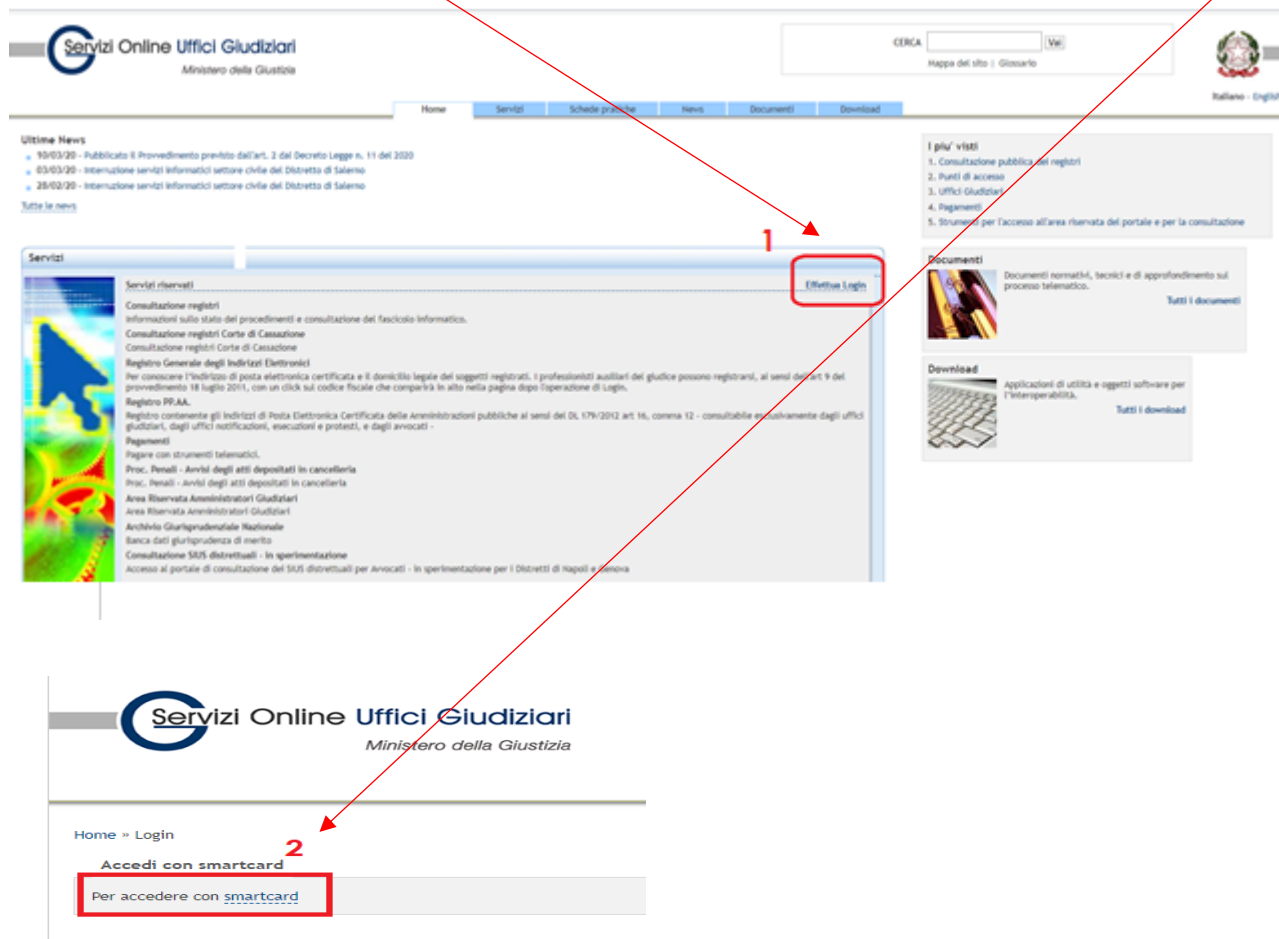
Servizi Online Uffici Giudiziari
Ministero della Giustizia

CERCA Vai
Mappa del sito | Glossario

Italiano - English

Home | Servizi | Schede pratiche | News | Documenti | Download

Ultime News
10/03/20 - Pubblicato il Provvedimento previsto dall'art. 2 del Decreto Legge n. 11 del 2020
03/03/20 - Interruzione servizi informatici settore civile del Distretto di Salerno
28/02/20 - Interruzione servizi informatici settore civile del Distretto di Salerno
Tutte le news

1

Servizi
Servizi riservati
Effettua Login
Consultazione registri
Informazioni sullo stato dei procedimenti e consultazione del fascicolo informatico.
Consultazione registri Corte di Cassazione
Consultazione registri Corte di Cassazione
Registro Generale degli Indirizzi Elettronici
Per conoscere l'indirizzo di posta elettronica certificata e il domicilio legale dei soggetti registrati. I professionisti ausiliari del giudice possono registrarsi, ai sensi dell'art 9 del provvedimento 18 luglio 2011, con un click sul codice fiscale che comparirà in alto nella pagina dopo l'operazione di Login.
Registro PP.AA.
Registro contenente gli indirizzi di Posta Elettronica Certificata delle Amministrazioni pubbliche ai sensi del DL 179/2012 art 16, comma 12 - consultabile esclusivamente dagli uffici giudiziari, dagli uffici notificazioni, esecuzioni e protesti, e dagli avvocati -
Pagamenti
Pagare con strumenti telematici.
Proc. Penali - Avvisi degli atti depositati in cancelleria
Proc. Penali - Avvisi degli atti depositati in cancelleria
Area Riservata Amministratori Giudiziari
Area Riservata Amministratori Giudiziari
Archivio Giurisprudenziale Nazionale
Banca dati giurisprudenza di merito
Consultazione SIUS distrettuali - in sperimentazione
Accesso al portale di consultazione dei SIUS distrettuali per Avvocati - in sperimentazione per i Distretti di Napoli e Genova

I piu' visti
1. Consultazione pubblica dei registri
2. Punti di accesso
3. Uffici Giudiziari
4. Pagamenti
5. Strumenti per l'accesso all'area riservata del portale e per la consultazione

Documenti
Documenti normativi, tecnici e di approfondimento sul processo telematico.
Tutti i documenti

Download
Applicazioni di utilità e oggetti software per l'interoperabilità.
Tutti i download

Servizi Online Uffici Giudiziari
Ministero della Giustizia

Home » Login
2
Accedi con smartcard
Per accedere con smartcard